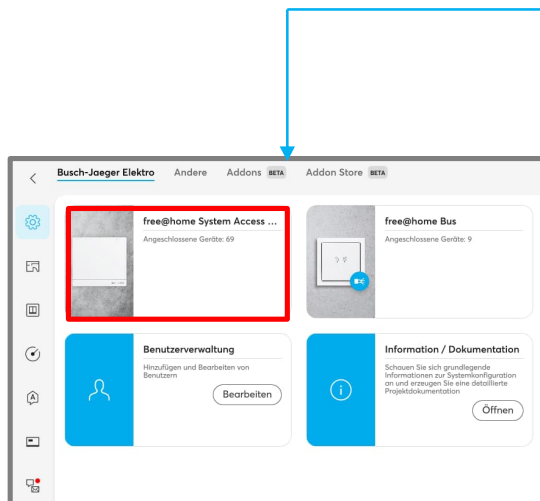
Busch-Jaeger Elektro Andere Addons BETA Addon Store BETA

free@home System Access ...
Angeschlossene Geräte: 69

free@home Bus
Angeschlossene Geräte: 9

Benutzerverwaltung
Hinzufügen und Bearbeiten von Benutzern
Bearbeiten

Information / Dokumentation
Schauen Sie sich grundlegende Informationen zur Systemkonfiguration an und erzeugen Sie eine detaillierte Projektdokumentation
Öffnen